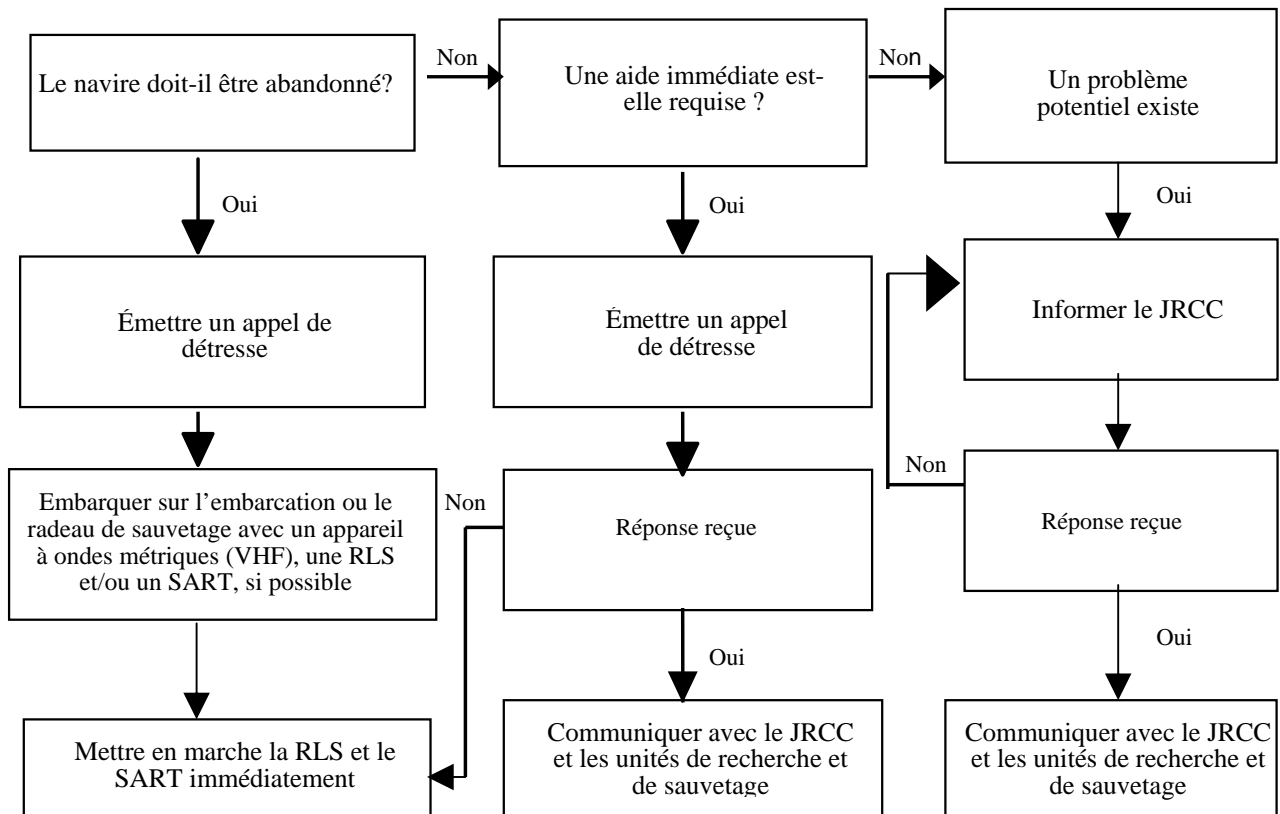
Le navire doit-il être abandonné?

Non

Une aide immédiate est-elle requise ?

Non

Un problème potentiel existe

Oui

Oui

Oui

Émettre un appel de détresse

Émettre un appel de détresse

Informer le JRCC

Embarquer sur l’embarcation ou le radeau de sauvetage avec un appareil à ondes métriques (VHF), une RLS et/ou un SART, si possible

Non

Réponse reçue

Non

Réponse reçue

Oui

Oui

Mettre en marche la RLS et le SART immédiatement

Communiquer avec le JRCC et les unités de recherche et de sauvetage

Communiquer avec le JRCC et les unités de recherche et de sauvetage